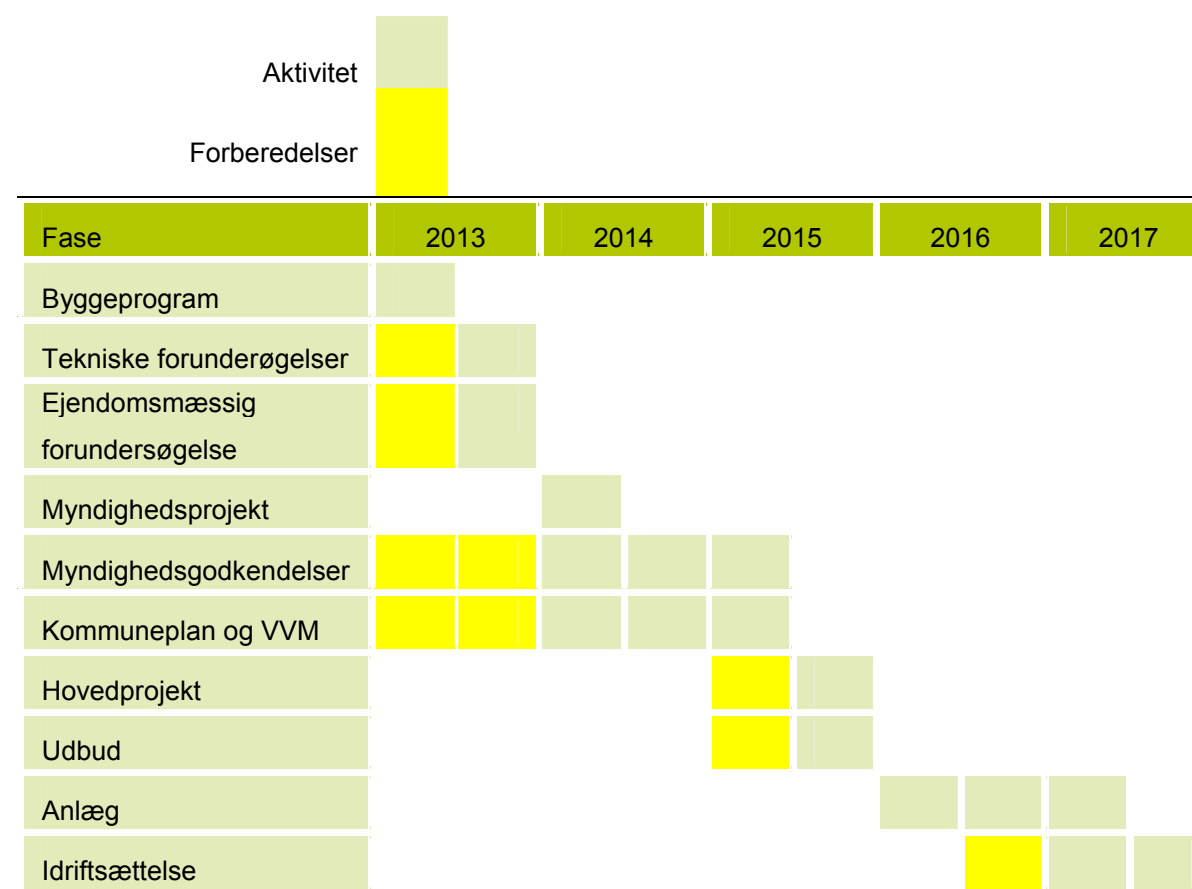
Aktivitet

Forberedelser

| Fase | 2013 | 2014 | 2015 | 2016 | 2017 |
|---|---|---|---|---|---|
| Byggeprogram | | | | | |
| Tekniske forunderøgelser | | | | | |
| Ejendomsmæssig forundersøgelse | | | | | |
| Myndighedsprojekt | | | | | |
| Myndighedsgodkendelser | | | | | |
| Kommuneplan og VVM | | | | | |
| Hovedprojekt | | | | | |
| Udbud | | | | | |
| Anlæg | | | | | |
| Idriftsættelse | | | | | |